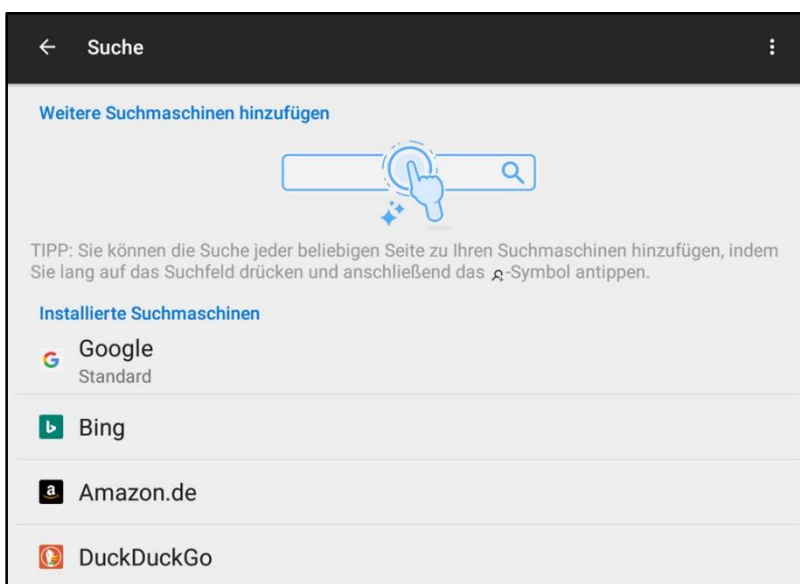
Suche

Weitere Suchmaschinen hinzufügen

TIPP: Sie können die Suche jeder beliebigen Seite zu Ihren Suchmaschinen hinzufügen, indem Sie lang auf das Suchfeld drücken und anschließend das -Symbol antippen.

Installierte Suchmaschinen

Google
Standard

Bing

Amazon.de

DuckDuckGo